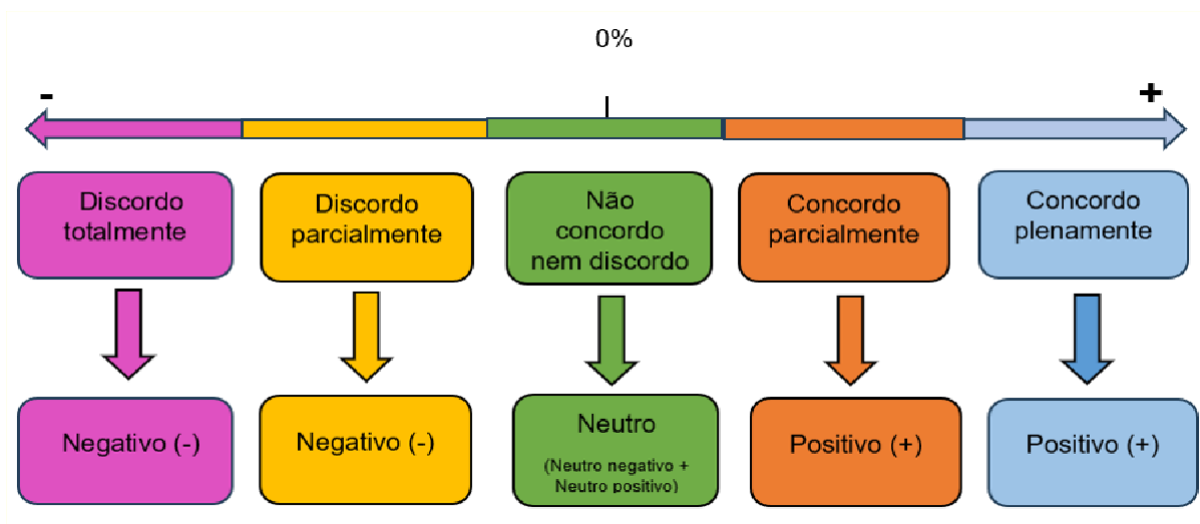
0%

-

+

Discordo totalmente

Discordo parcialmente

Não concordo nem discordo

Concordo parcialmente

Concordo plenamente

Negativo (-)

Negativo (-)

Neutro

(Neutro negativo + Neutro positivo)

Positivo (+)

Positivo (+)